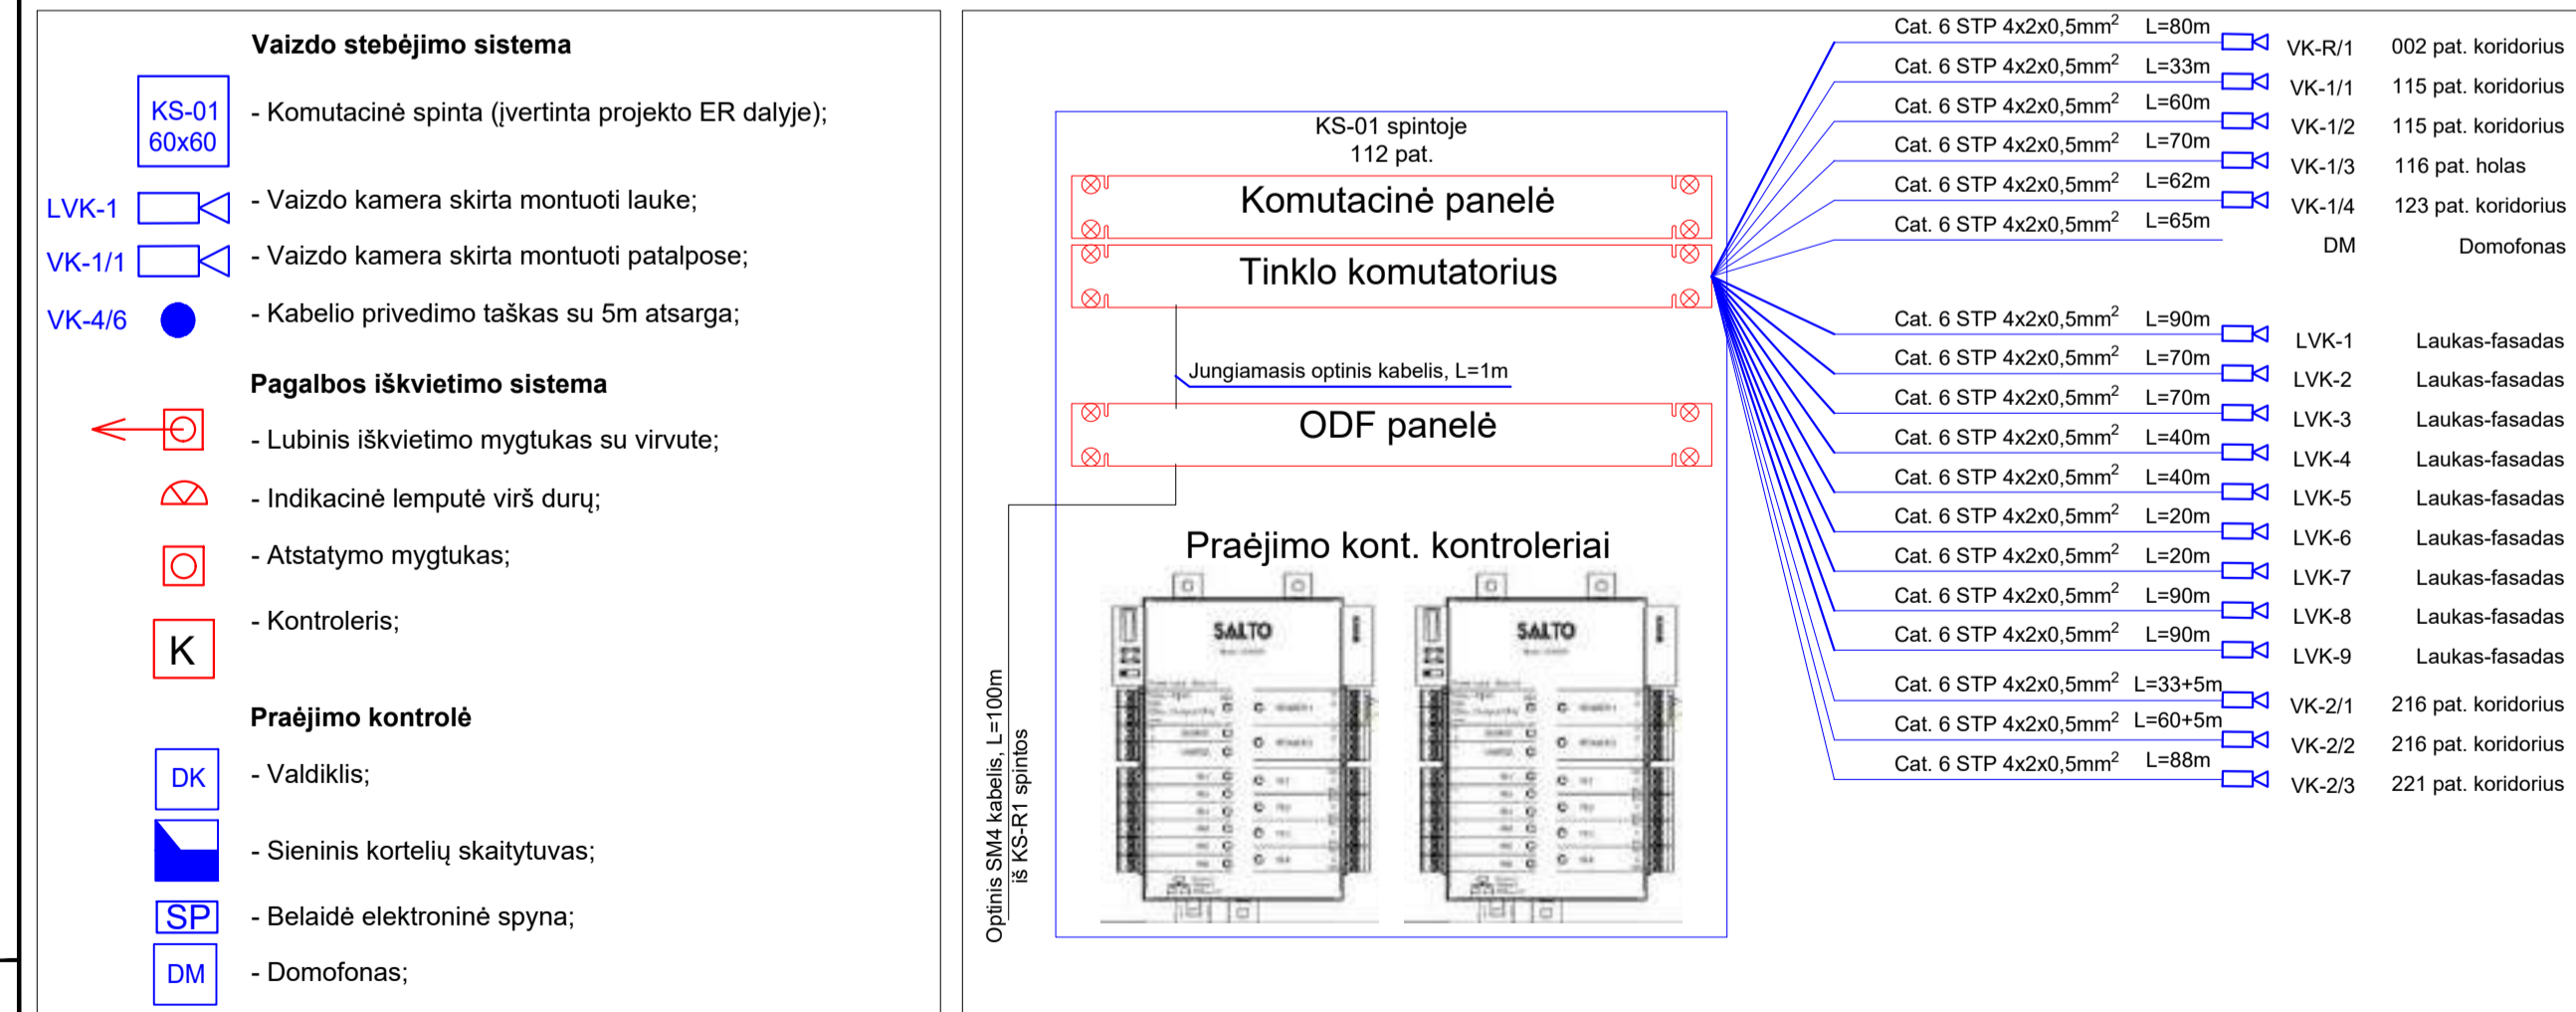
Vaizdo stebėjimo sistema

KS-01 60x60 - Komutacinė spinta (įvertinta projekto ER dalyje);

LVK-1 - Vaizdo kamera skirta montuoti lauke;

VK-1/1 - Vaizdo kamera skirta montuoti patalpose;

VK-4/6 - Kabelio privedimo taškas su 5m atsarga;

Pagalbos iškvietimo sistema

- Lubinis iškvietimo mygtukas su virvute;

- Indikacinė lemputė virš durų;

- Atstatymo mygtukas;

K - Kontroleris;

Praėjimo kontrolė

DK - Valdiklis;

- Sieninis kortelių skaitytuvas;

SP - Belaidė elektroninė spyna;

DM - Domofonas;

KS-01 spintoje
112 pat.

Komutacinė panelė

Tinklo komutatorius

Jungiamasis optinis kabelis, L=1m

ODF panelė

Praėjimo kont. kontroleriai

SALTO

SALTO

Optinis SM4 kabelis, L=100m
iš KS-R1 spintos

| Kabelis | Ilgis | Žymė | Vieta |
|---|---|---|---|
| Cat. 6 STP 4x2x0,5mm$^2$ | L=80m | VK-R/1 | 002 pat. koridorius |
| Cat. 6 STP 4x2x0,5mm$^2$ | L=33m | VK-1/1 | 115 pat. koridorius |
| Cat. 6 STP 4x2x0,5mm$^2$ | L=60m | VK-1/2 | 115 pat. koridorius |
| Cat. 6 STP 4x2x0,5mm$^2$ | L=70m | VK-1/3 | 116 pat. holas |
| Cat. 6 STP 4x2x0,5mm$^2$ | L=62m | VK-1/4 | 123 pat. koridorius |
| Cat. 6 STP 4x2x0,5mm$^2$ | L=65m | DM | Domofonas |
| Cat. 6 STP 4x2x0,5mm$^2$ | L=90m | LVK-1 | Laukas-fasadas |
| Cat. 6 STP 4x2x0,5mm$^2$ | L=70m | LVK-2 | Laukas-fasadas |
| Cat. 6 STP 4x2x0,5mm$^2$ | L=70m | LVK-3 | Laukas-fasadas |
| Cat. 6 STP 4x2x0,5mm$^2$ | L=40m | LVK-4 | Laukas-fasadas |
| Cat. 6 STP 4x2x0,5mm$^2$ | L=40m | LVK-5 | Laukas-fasadas |
| Cat. 6 STP 4x2x0,5mm$^2$ | L=20m | LVK-6 | Laukas-fasadas |
| Cat. 6 STP 4x2x0,5mm$^2$ | L=20m | LVK-7 | Laukas-fasadas |
| Cat. 6 STP 4x2x0,5mm$^2$ | L=90m | LVK-8 | Laukas-fasadas |
| Cat. 6 STP 4x2x0,5mm$^2$ | L=90m | LVK-9 | Laukas-fasadas |
| Cat. 6 STP 4x2x0,5mm$^2$ | L=33+5m | VK-2/1 | 216 pat. koridorius |
| Cat. 6 STP 4x2x0,5mm$^2$ | L=60+5m | VK-2/2 | 216 pat. koridorius |
| Cat. 6 STP 4x2x0,5mm$^2$ | L=88m | VK-2/3 | 221 pat. koridorius |